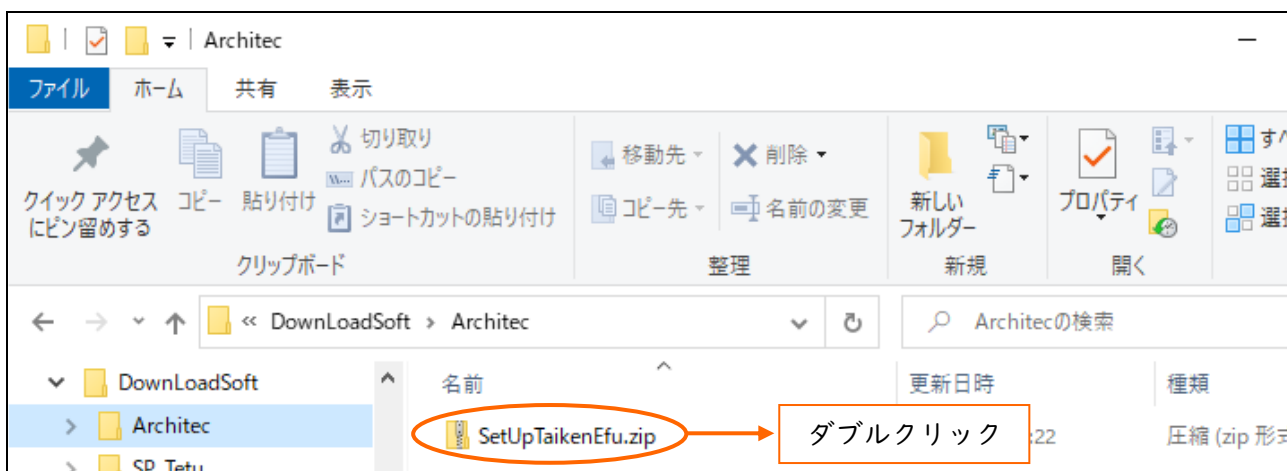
Architec

ファイル ホーム 共有 表示

クイック アクセスにピン留めする コピー 貼り付け 切り取り パスのコピー ショートカットの貼り付け
クリップボード

移動先 コピー先 削除 名前の変更
整理

新しいフォルダー
新規

プロパティ
開く

すべ 選 選

« DownLoadSoft › Architec

Architecの検索

DownLoadSoft
Architec
SP_Tetu

名前
更新日時
種類

SetUpTaikenEfu.zip
ダブルクリック
:22
圧縮 (zip 形式